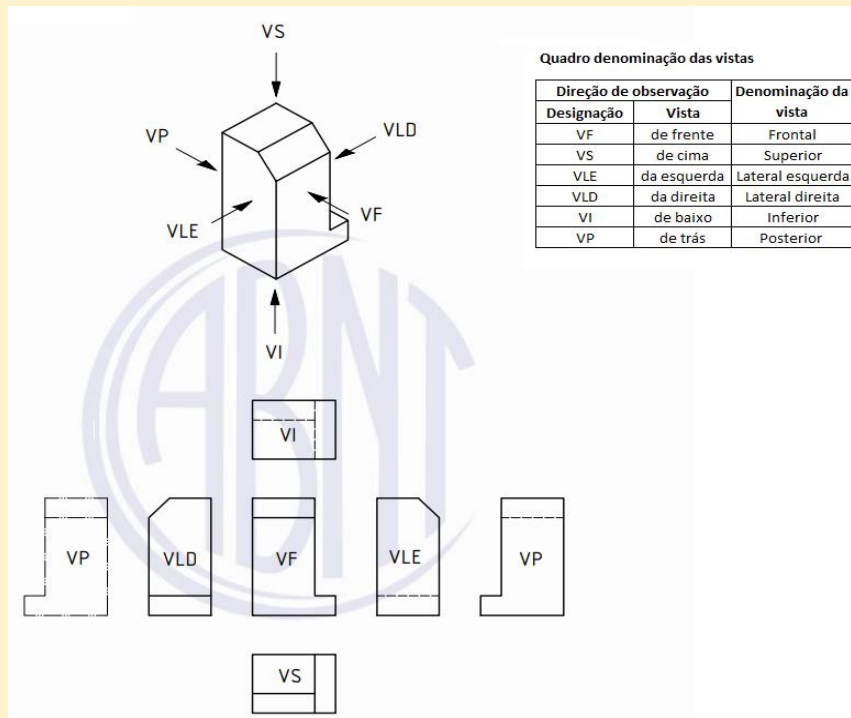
VS

VP

VLD

VLE

VF

VI

Quadro denominação das vistas

| Direção de observação | | Denominação da vista |
|---|---|---|
| Designação | Vista | |
| VF | de frente | Frontal |
| VS | de cima | Superior |
| VLE | da esquerda | Lateral esquerda |
| VLD | da direita | Lateral direita |
| VI | de baixo | Inferior |
| VP | de trás | Posterior |

ABNT

VI

VP

VLD

VF

VLE

VP

VS